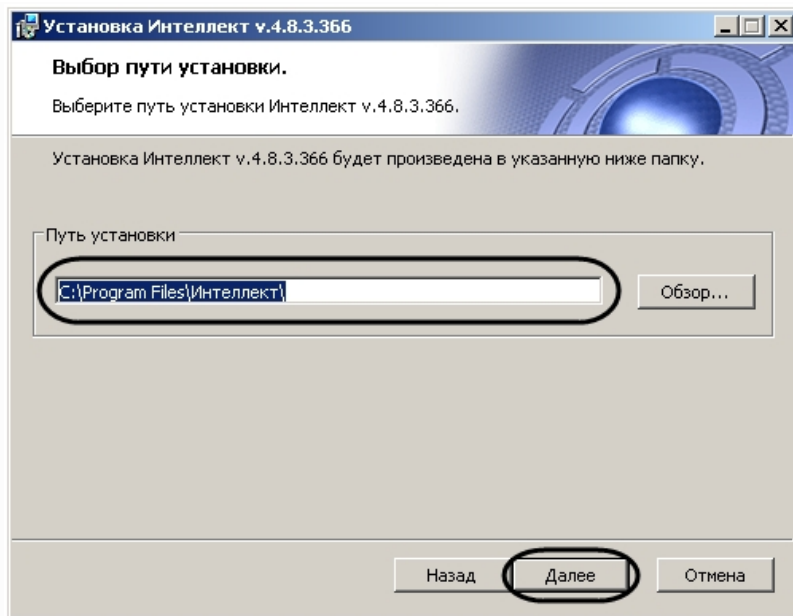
Установка Интеллект v.4.8.3.366

Выбор пути установки.

Выберите путь установки Интеллект v.4.8.3.366.

Установка Интеллект v.4.8.3.366 будет произведена в указанную ниже папку.

Путь установки

C:\Program Files\Интеллект\

Обзор...

Назад

Далее

Отмена